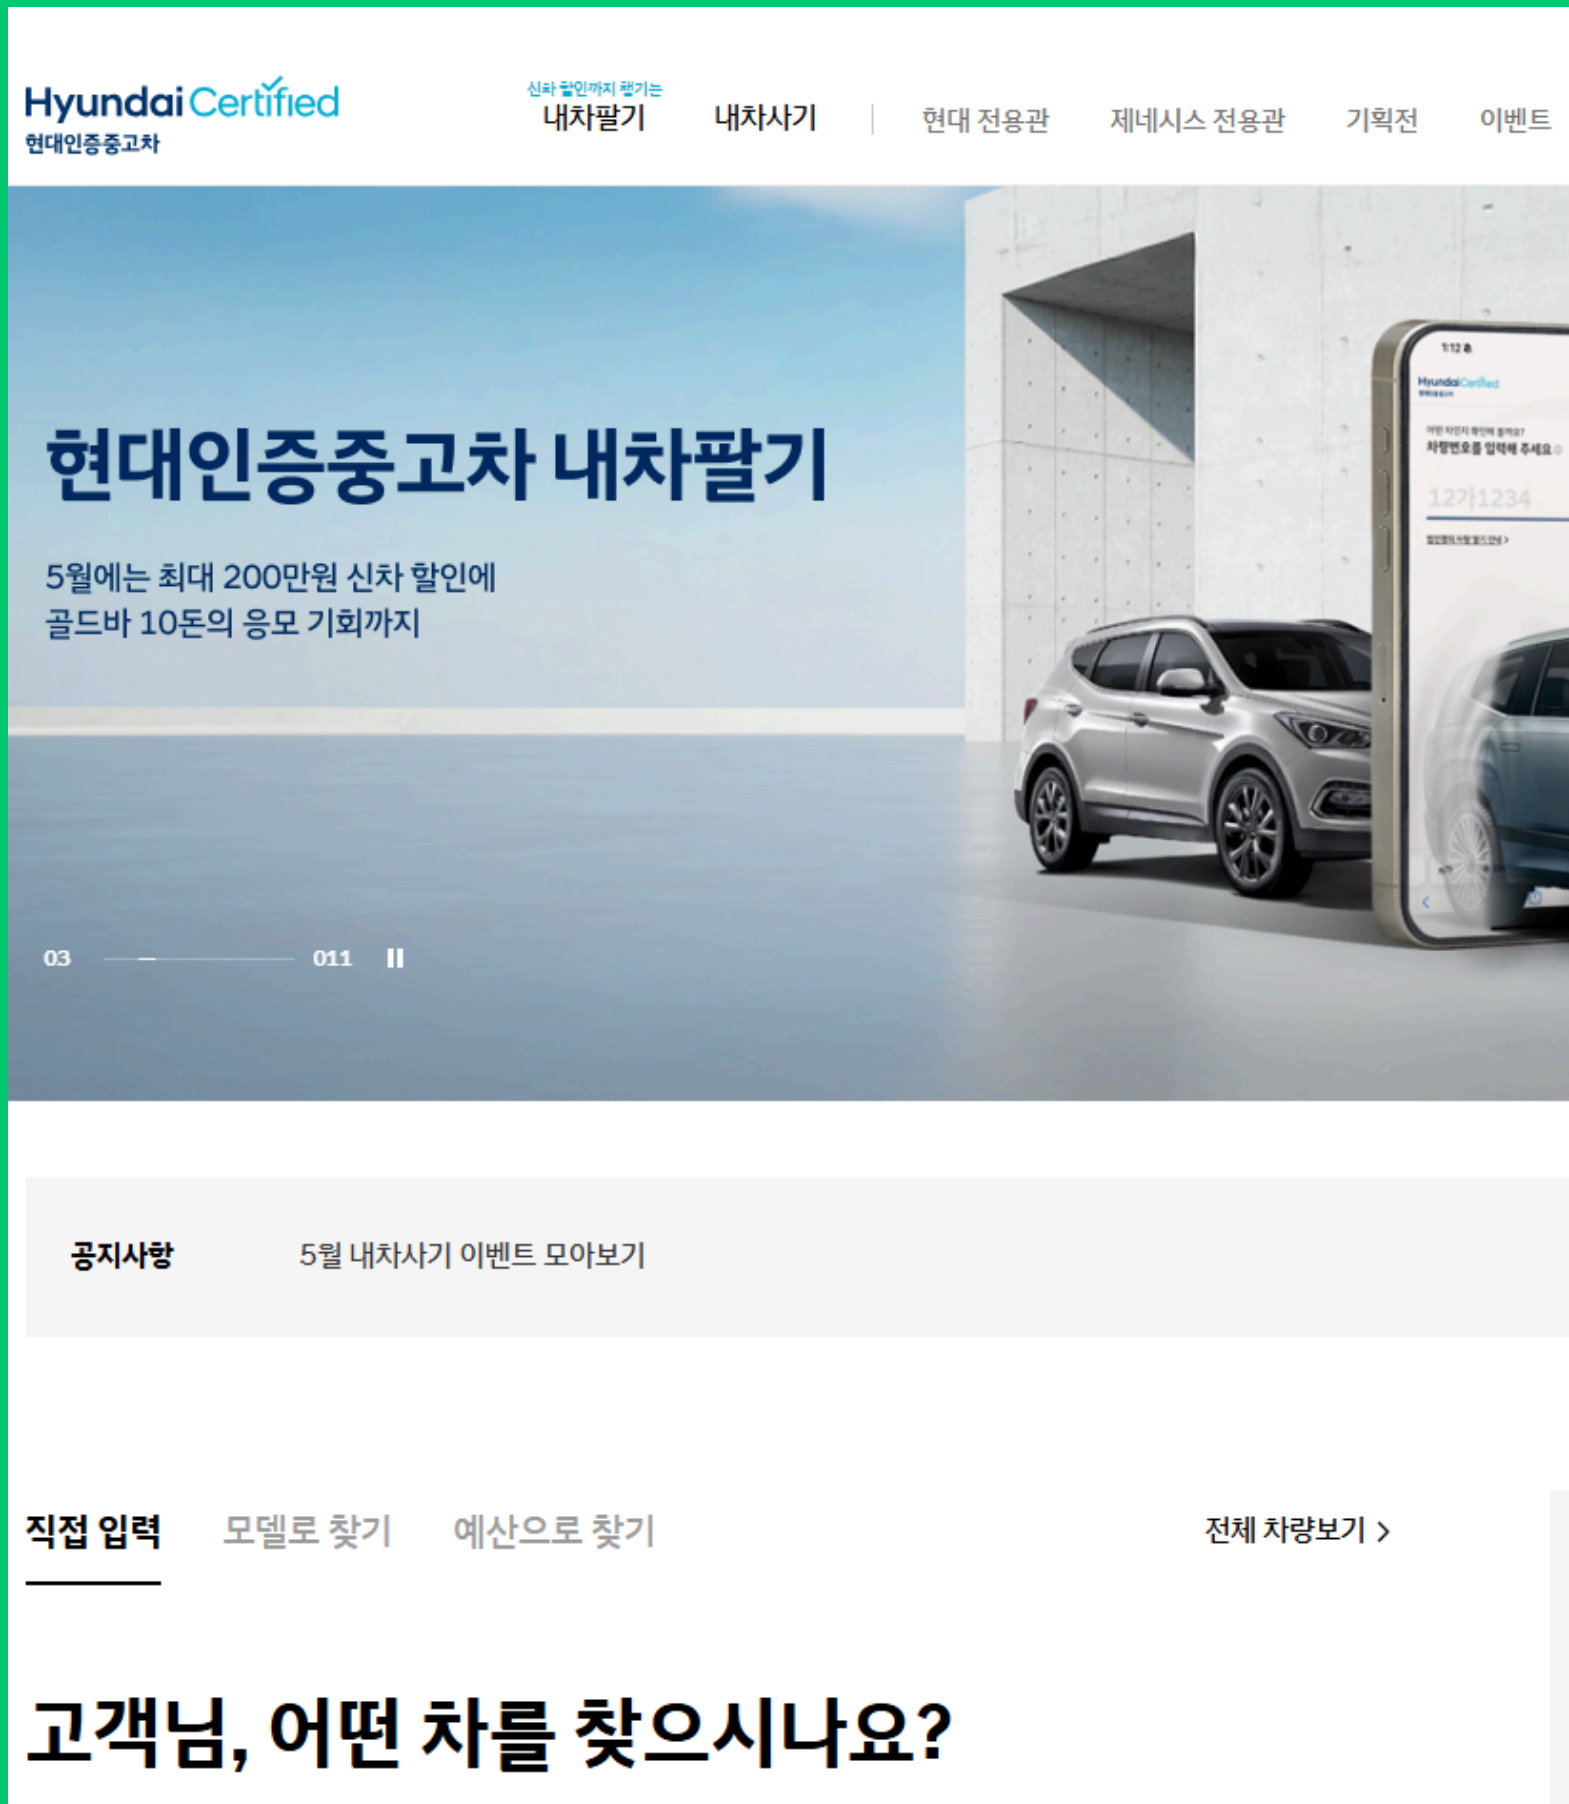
Hyundai Certified
현대인증중고차

신차 할인까지 챙기는
내차팔기
내차사기
현대 전용관
제네시스 전용관
기획전
이벤트

1:12
Hyundai Certified
차량번호를 입력해 주세요
12가1234

현대인증중고차 내차팔기

5월에는 최대 200만원 신차 할인에
골드바 10돈의 응모 기회까지

03
011

공지사항
5월 내차사기 이벤트 모아보기

직접 입력
모델로 찾기
예산으로 찾기
전체 차량보기 >

고객님, 어떤 차를 찾으시나요?